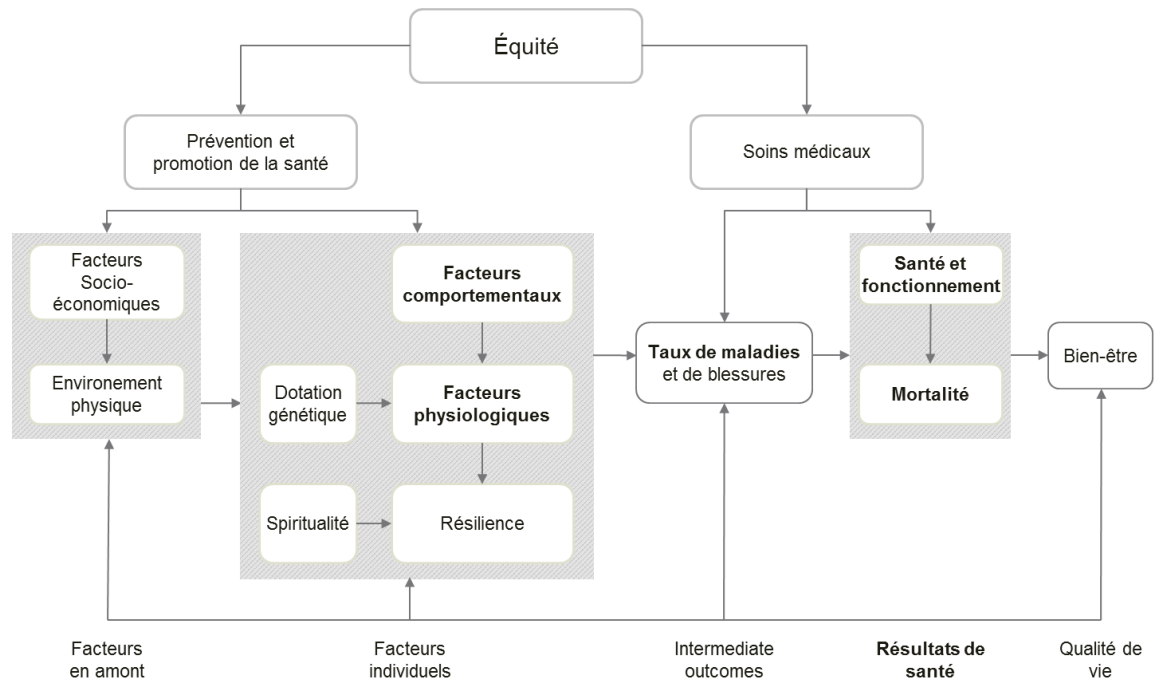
Équité

Prévention et promotion de la santé

Soins médicaux

Facteurs Socio-économiques

Environement physique

Facteurs comportementaux

Dotation génétique

Facteurs physiologiques

Spiritualité

Résilience

Taux de maladies et de blessures

Santé et fonctionnement

Mortalité

Bien-être

Facteurs en amont

Facteurs individuels

Intermediate outcomes

Résultats de santé

Qualité de vie